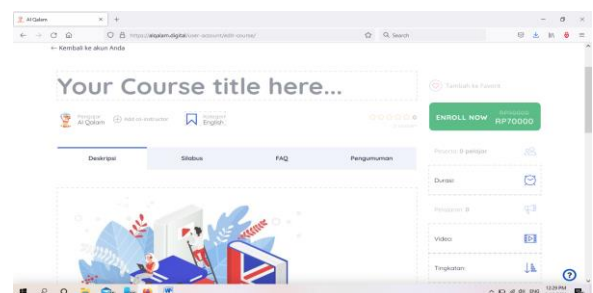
Al Qalam × +

https://alqalam.digital/user-account/edit-course/

Search

← Kembali ke akun Anda

Your Course title here...

Tambah ke Favorit

Pengajar Al Qalam

Add co-instructor

Kategori English

0 ulasan

ENROLL NOW

RP70000

Deskripsi

Silabus

FAQ

Pengumuman

Peserta 0 pelajar

Durasi

Pelajaran 0

Video

Tingkatan

?

12:29 PM